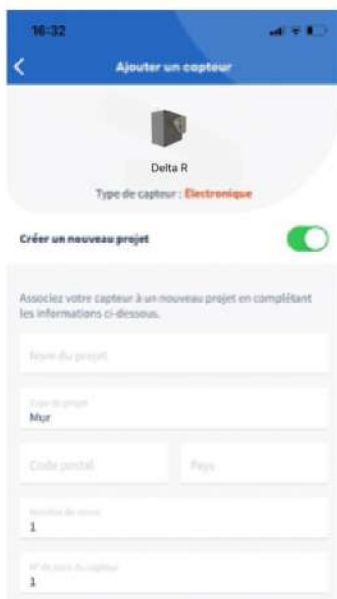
16:32

Ajouter un capteur

Delta R

Type de capteur : Electronique

Créer un nouveau projet

Associez votre capteur à un nouveau projet en complétant les informations ci-dessous.

Nom du projet

Type de projet
Mur

Code postal

Pays

Nombre de zones
1

N° de zone du capteur
1